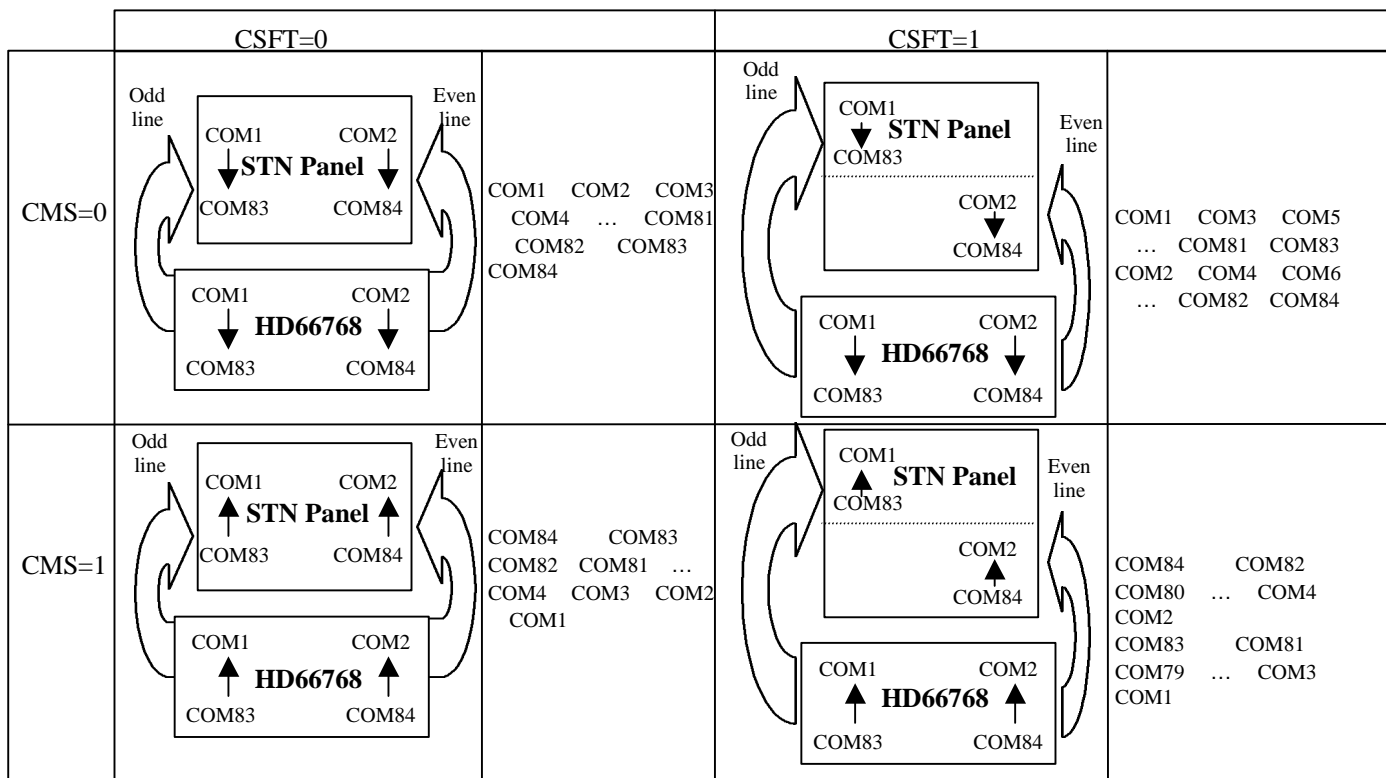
| | CSFT=0 | | CSFT=1 | |
|---|---|---|---|---|
| CMS=0 | Odd line Even line COM1 COM2 STN Panel COM83 COM84 COM1 COM2 HD66768 COM83 COM84 | COM1 COM2 COM3 COM4 … COM81 COM82 COM83 COM84 | Odd line COM1 STN Panel COM83 Even line COM2 COM84 COM1 COM2 HD66768 COM83 COM84 | COM1 COM3 COM5 … COM81 COM83 COM2 COM4 COM6 … COM82 COM84 |
| CMS=1 | Odd line Even line COM1 COM2 STN Panel COM83 COM84 COM1 COM2 HD66768 COM83 COM84 | COM84 COM83 COM82 COM81 … COM4 COM3 COM2 COM1 | Odd line COM1 STN Panel COM83 Even line COM2 COM84 COM1 COM2 HD66768 COM83 COM84 | COM84 COM82 COM80 … COM4 COM2 COM83 COM81 COM79 … COM3 COM1 |